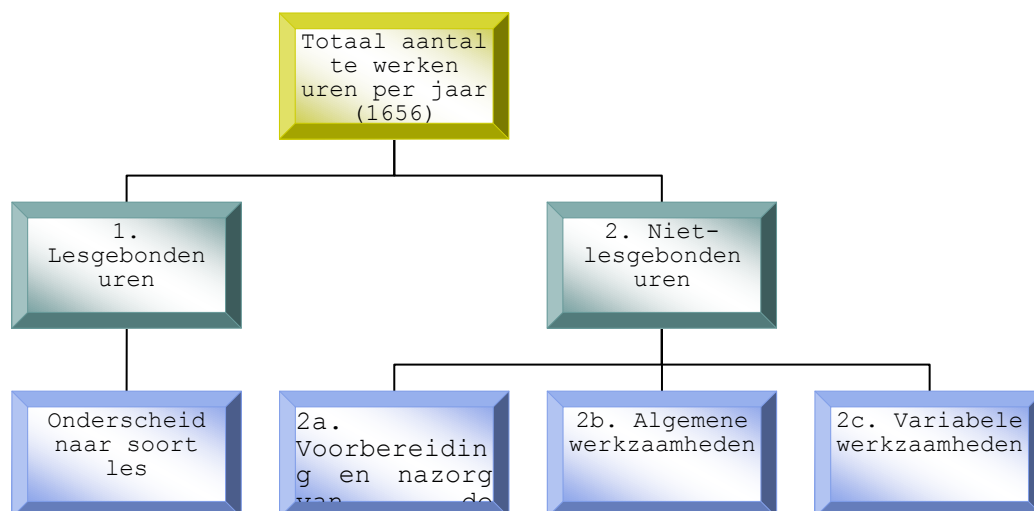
Totaal aantal te werken uren per jaar (1656)

1. Lesgebonden uren

2. Nietlesgebonden uren

Onderscheid naar soort les

2a. Voorbereiding en nazorg van de

2b. Algemene werkzaamheden

2c. Variabele werkzaamheden